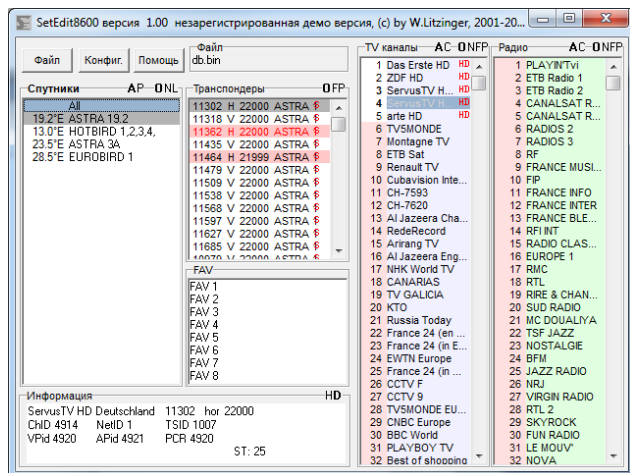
SetEdit8600 версия 1.00 незарегистрированная демо версия, (c) by W.Litzinger, 2001-20

Файл Конфиг. Помощь

Файл
db.bin

Спутники AP ONL
All
19.2°E ASTRA 19.2
13.0°E HOTBIRD 1,2,3,4,
23.5°E ASTRA 3A
28.5°E EUROBIRD 1

Транспондеры OFP
11302 H 22000 ASTRA
11318 V 22000 ASTRA
11362 H 22000 ASTRA
11435 V 22000 ASTRA
11464 H 21999 ASTRA
11479 V 22000 ASTRA
11509 V 22000 ASTRA
11538 V 22000 ASTRA
11568 V 22000 ASTRA
11597 V 22000 ASTRA
11627 V 22000 ASTRA
11685 V 22000 ASTRA

FAV
FAV 1
FAV 2
FAV 3
FAV 4
FAV 5
FAV 6
FAV 7
FAV 8

TV каналы AC OFP
1 Das Erste HD HD
2 ZDF HD HD
3 ServusTV H... HD
4 ServusTV H... HD
5 arte HD HD
6 TV5MONDE
7 Montagne TV
8 ETB Sat
9 Renault TV
10 Cubavision Inte...
11 CH-7593
12 CH-7620
13 Al Jazeera Cha...
14 RedeRecord
15 Arirang TV
16 Al Jazeera Eng...
17 NHK World TV
18 CANARIAS
19 TV GALICIA
20 KTO
21 Russia Today
22 France 24 (en ...
23 France 24 (in E...
24 EWTN Europe
25 France 24 (in E...
26 CCTV F
27 CCTV 9
28 TV5MONDE EU...
29 CNBC Europe
30 BBC World
31 PLAYBOY TV
32 Best of shopping

Радио AC OFP
1 PLAYIN'Tvi
2 ETB Radio 1
3 ETB Radio 2
4 CANALSAT R...
5 CANALSAT R...
6 RADIOS 2
7 RADIOS 3
8 RF
9 FRANCE MUSI...
10 FIP
11 FRANCE INFO
12 FRANCE INTER
13 FRANCE BLE...
14 RFI INT
15 RADIO CLAS...
16 EUROPE 1
17 RMC
18 RTL
19 RIRE & CHAN...
20 SUD RADIO
21 MC DOUALIYA
22 TSF JAZZ
23 NOSTALGIE
24 BFM
25 JAZZ RADIO
26 NRJ
27 VIRGIN RADIO
28 RTL 2
29 SKYROCK
30 FUN RADIO
31 LE MOUV'
32 NOVA

Информация HD
ServusTV HD Deutschland 11302 hor 22000
ChID 4914 NetID 1 TSID 1007
VPid 4920 APid 4921 PCR 4920
ST: 25